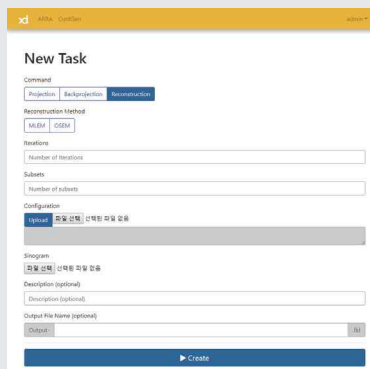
xd Alfa ConfGen admin ▾

New Task

Command

Projection Backprojection Reconstruction

Reconstruction Method

MLEM OSEM

Iterations

Number of Iterations

Subsets

Number of subsets

Configuration

Upload 파일 선택 선택된 파일 없음

Sinogram

파일 선택 선택된 파일 없음

Description (optional)

Description (optional)

Output File Name (optional)

Output .lst

▶ Create